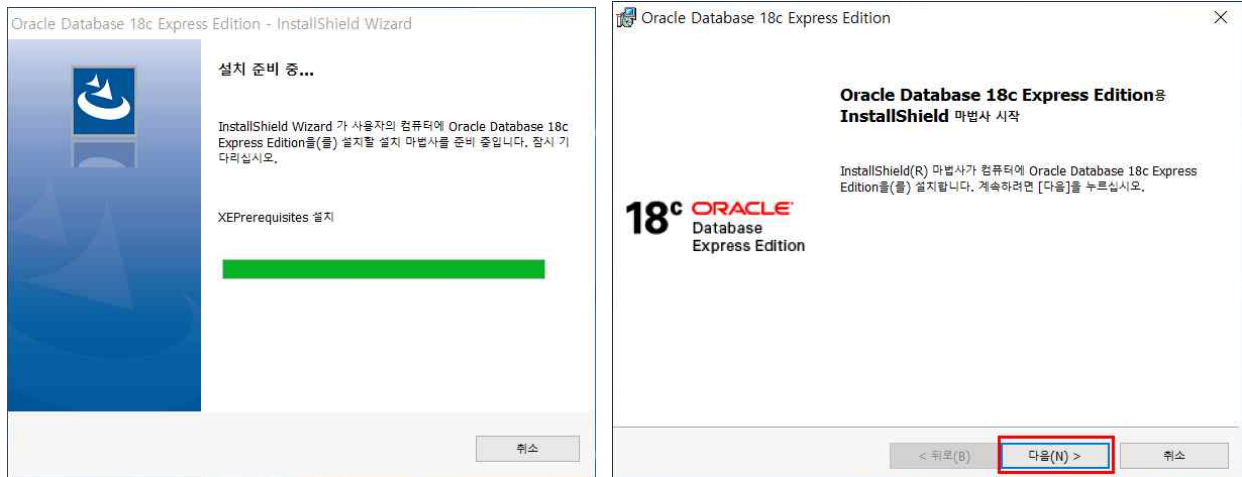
Oracle Database 18c Express Edition - InstallShield Wizard

설치 준비 중...

InstallShield Wizard 가 사용자의 컴퓨터에 Oracle Database 18c Express Edition을(를) 설치할 설치 마법사를 준비 중입니다. 잠시 기다리십시오.

XEPrerequisites 설치

취소

Oracle Database 18c Express Edition

×

Oracle Database 18c Express Edition용 InstallShield 마법사 시작

InstallShield(R) 마법사가 컴퓨터에 Oracle Database 18c Express Edition을(를) 설치합니다. 계속하려면 [다음]을 누르십시오.

18c ORACLE Database Express Edition

< 뒤로(B)

다음(N) >

취소